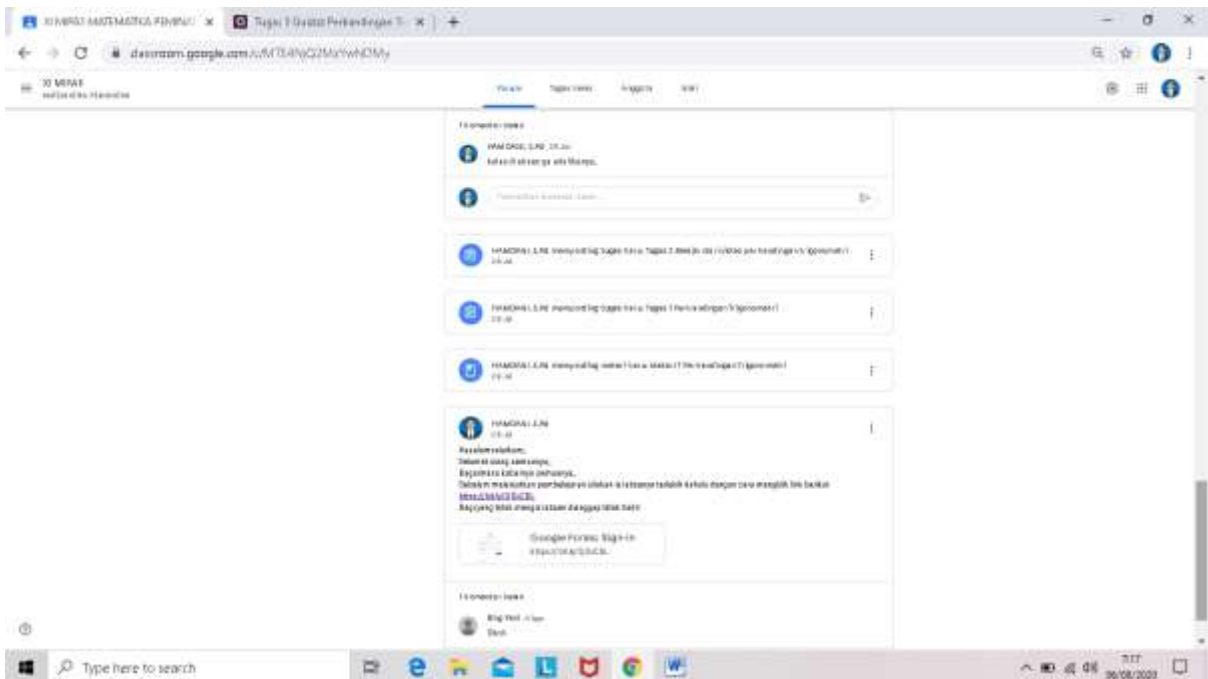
XI MIPA3 MATEMATIKA PEMINAT | Tugas 3 Gudoal Perbandingan T

classroom.google.com/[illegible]

XI MIPA3
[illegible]

Forum  Tugas kelas  Anggota  Nilai

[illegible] komentar kelas

HAMDANI, S.Pd  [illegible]
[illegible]

Tambahkan komentar kelas...

HAMDANI, S.Pd memposting tugas baru: Tugas 3 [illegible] Perbandingan Trigonometri
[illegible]

HAMDANI, S.Pd memposting tugas baru: Tugas 1 Perbandingan Trigonometri
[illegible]

HAMDANI, S.Pd memposting materi baru: Materi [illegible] Perbandingan Trigonometri
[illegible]

HAMDANI, S.Pd
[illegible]

Assalamualaikum,
Selamat siang semuanya,
Bagaimana kabarnya semuanya,
Sebelum memulai pembelajaran silakan isi kehadiran terlebih dahulu dengan cara mengklik link berikut
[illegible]
Bagi yang tidak mengisi absen dianggap tidak hadir

Google Forms: Sign-in
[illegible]

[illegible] komentar kelas

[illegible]
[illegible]

Type here to search

7:17
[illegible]